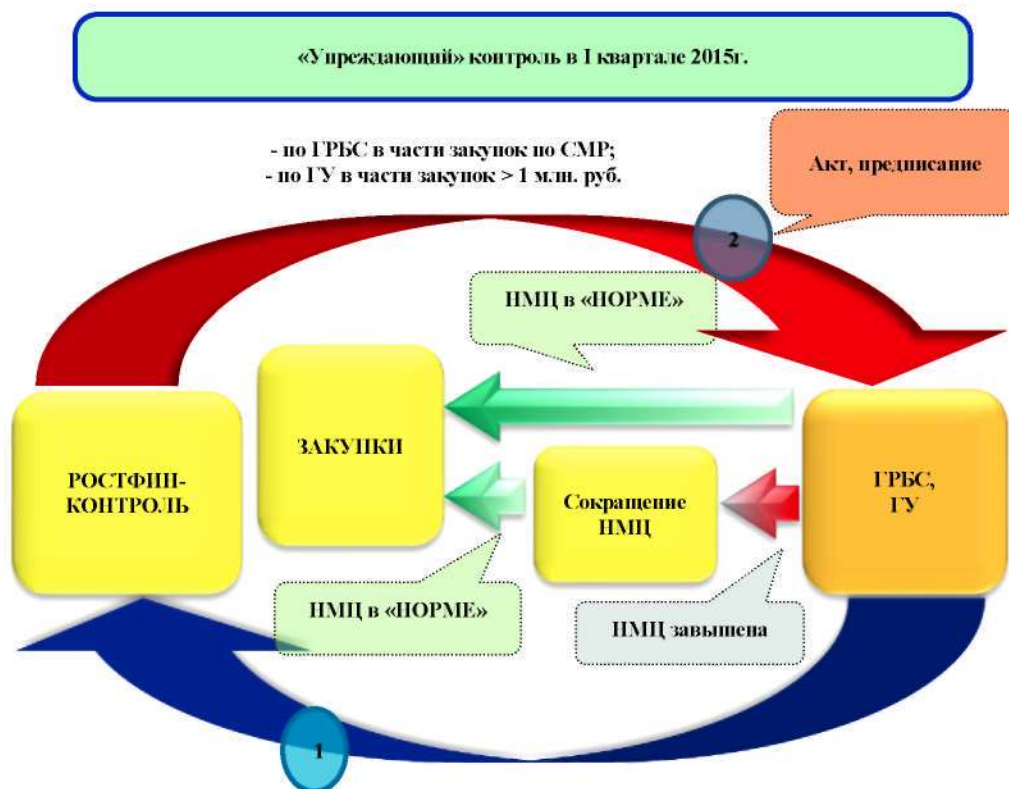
«Упреждающий» контроль в I квартале 2015г.

- по ГРБС в части закупок по СМР;
- по ГУ в части закупок > 1 млн. руб.

Акт, предписание

2

НМЦ в «НОРМЕ»

ЗАКУПКИ

РОСТФИН-КОНТРОЛЬ

Сокращение НМЦ

ГРБС, ГУ

НМЦ в «НОРМЕ»

НМЦ завышена

1